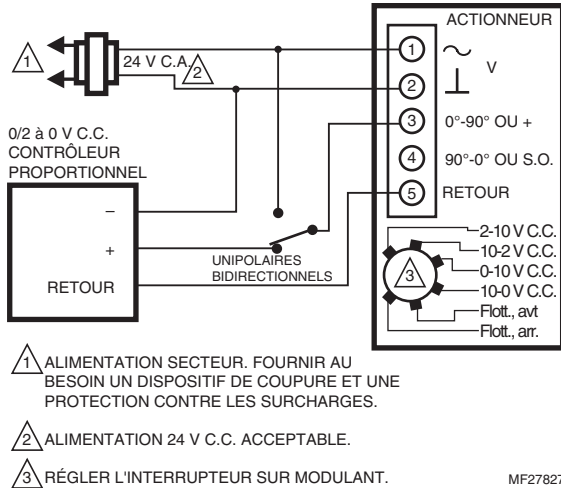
ACTIONNEUR

1

24 V C.A.

2

1 ~ V

2 ⊥

3 0°-90° OU +

4 90°-0° OU S.O.

5 RETOUR

0/2 à 0 V C.C. CONTRÔLEUR PROPORTIONNEL

–

+

RETOUR

UNIPOLAIRES BIDIRECTIONNELS

3

2-10 V C.C.
10-2 V C.C.
0-10 V C.C.
10-0 V C.C.
Flott., avt
Flott., arr.

1 ALIMENTATION SECTEUR. FOURNIR AU BESOIN UN DISPOSITIF DE COUPURE ET UNE PROTECTION CONTRE LES SURCHARGES.

2 ALIMENTATION 24 V C.C. ACCEPTABLE.

3 RÉGLER L'INTERRUPTEUR SUR MODULANT.

MF27827